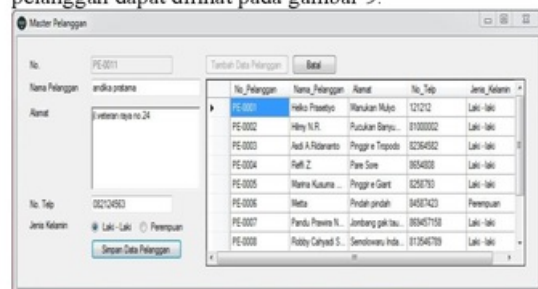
pelanggan dapat dilihat pada gambar 9.

Master Pelanggan

No. PE-0011
Nama Pelanggan andika pratama
Alamat kebetan raya no 24
No. Telp 08212456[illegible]
Jenis Kelamin Laki-Laki Perempuan
Simpan Data Pelanggan

Tambah Data Pelanggan Batal

| No_Pelanggan | Nama_Pelanggan | Alamat | No_Telp | Jenis_Kelamin |
|---|---|---|---|---|
| PE-0001 | Heiko Prasetyo | Manukan Mulyo | 121212 | Laki-laki |
| PE-0002 | Hiny N.R. | Purukan Banyu... | 01000002 | Laki-laki |
| PE-0003 | Asdi A.Ridananto | Pinggir e Tropodo | 82364502 | Laki-laki |
| PE-0004 | Raffi Z. | Pare Sore | 8654008 | Laki-laki |
| PE-0005 | Marina Kusuma ... | Pinggir e Giant | 8258793 | Laki-laki |
| PE-0006 | Meta | Pindah pindah | 84587423 | Perempuan |
| PE-0007 | Pandu Prawira N... | Jombang gak tau... | 869457158 | Laki-laki |
| PE-0008 | Robby Cahyadi S... | Sendowaru inda... | 813546789 | Laki-laki |